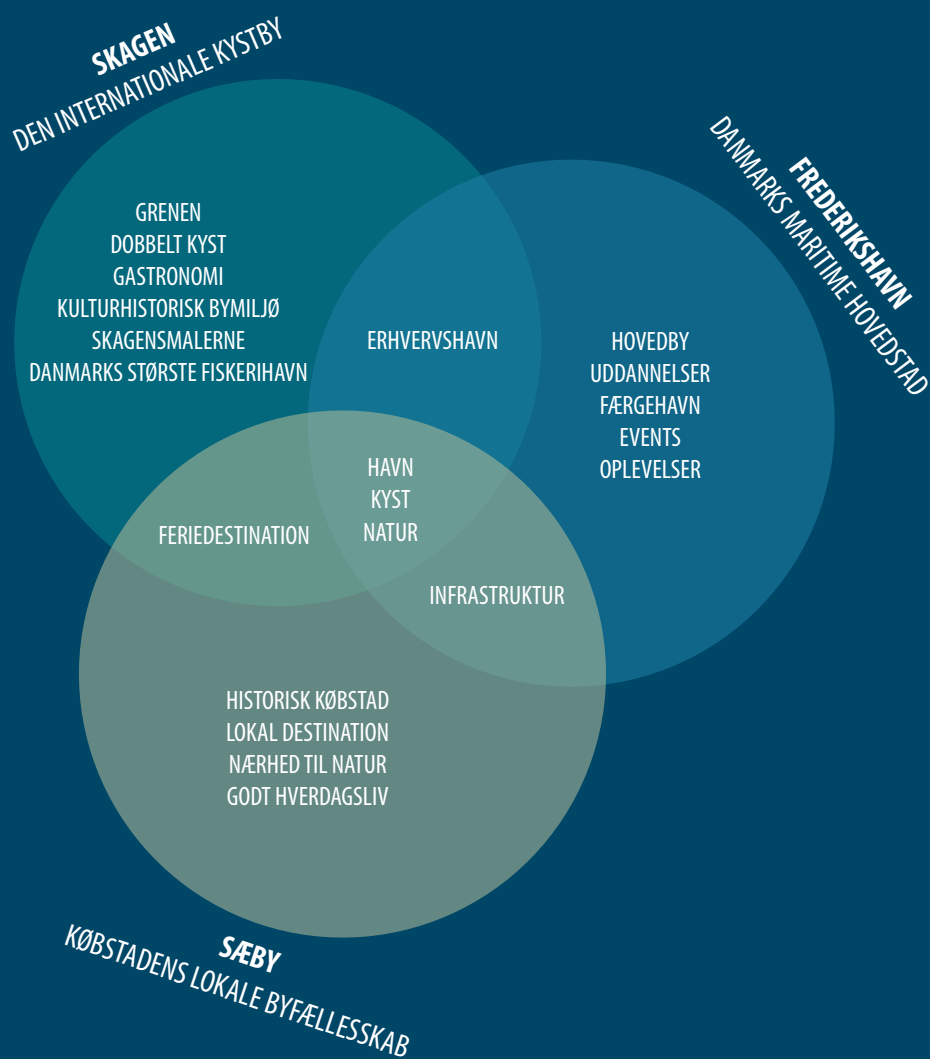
SKAGEN
DEN INTERNATIONALE KYSTBY

FREDERIKSHAVN
DANMARKS MARITIME HOVEDSTAD

GRENEN
DOBBELT KYST
GASTRONOMI
KULTURHISTORISK BYMILJØ
SKAGENSMALERNE
DANMARKS STØRSTE FISKERIHAVN

ERHVERVSHAVN

HOVEDBY
UDDANNELSER
FÆRGEHAVN
EVENTS
OPLEVELSER

HAVN
KYST
NATUR

FERIEDESTINATION

INFRASTRUKTUR

HISTORISK KØBSTAD
LOKAL DESTINATION
NÆRHED TIL NATUR
GODT HVERDAGSLIV

SÆBY
KØBSTADENS LOKALE BYFÆLLESSKAB